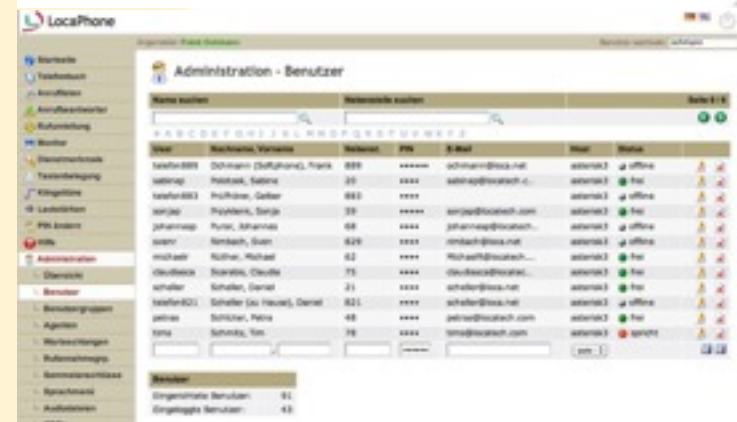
LocaPhone

Angemeldet: Frank Schimann

Benutzer wechseln: schimann

Startseite
Telefonbuch
Anrufliste
Anrufbeantworter
Rufumleitung
Monitor
Dienstmerkmale
Tastenbelegung
Klingeltöne
Landesleiten
PIN ändern
Hilfe
Administration
Übersicht
Benutzer
Benutzergruppen
Agenten
Warteschlangen
Rufannahmegruppen
Sammelanschlüsse
Sprachmenü
Audiodateien

Administration - Benutzer

Name suchen

Nebenstelle suchen

Seite 1 / 1

A B C D E F G H I J K L M N O P Q R S T U V W X Y Z

| User | Nachname, Vorname | Nebenst. | PIN | E-Mail | Host | Status |
|---|---|---|---|---|---|---|
| telefon889 | Schimann (Softphone), Frank | 889 | ****** | schimann@loca.net | asterisk3 | offline |
| sabinap | Palotasik, Sabine | 20 | **** | sabinap@locatech.c... | asterisk3 | frei |
| telefon883 | Prüfröner, Gelber | 883 | **** | | asterisk3 | offline |
| sonjap | Peyskens, Sonja | 39 | ****** | sonjap@locatech.com | asterisk3 | frei |
| johannesp | Puter, Johannes | 68 | **** | johannesp@locatech.com | asterisk3 | offline |
| svenr | Rimbach, Sven | 629 | **** | rimbach@loca.net | asterisk3 | offline |
| michaelr | Rüther, Michael | 62 | **** | MichaelR@locatech... | asterisk3 | frei |
| claudiasca | Scarabis, Claudia | 75 | **** | claudiasca@locatec... | asterisk3 | frei |
| schaller | Schaller, Daniel | 21 | **** | schaller@loca.net | asterisk3 | frei |
| telefon821 | Schaller (zu Hause), Daniel | 821 | **** | schaller@loca.net | asterisk3 | offline |
| petras | Schlicker, Petra | 48 | **** | petras@locatech.com | asterisk3 | frei |
| toms | Schmitz, Tom | 78 | **** | toms@locatech.com | asterisk3 | spricht |

Benutzer

Eingerichtete Benutzer: 91
Eingeloggte Benutzer: 43